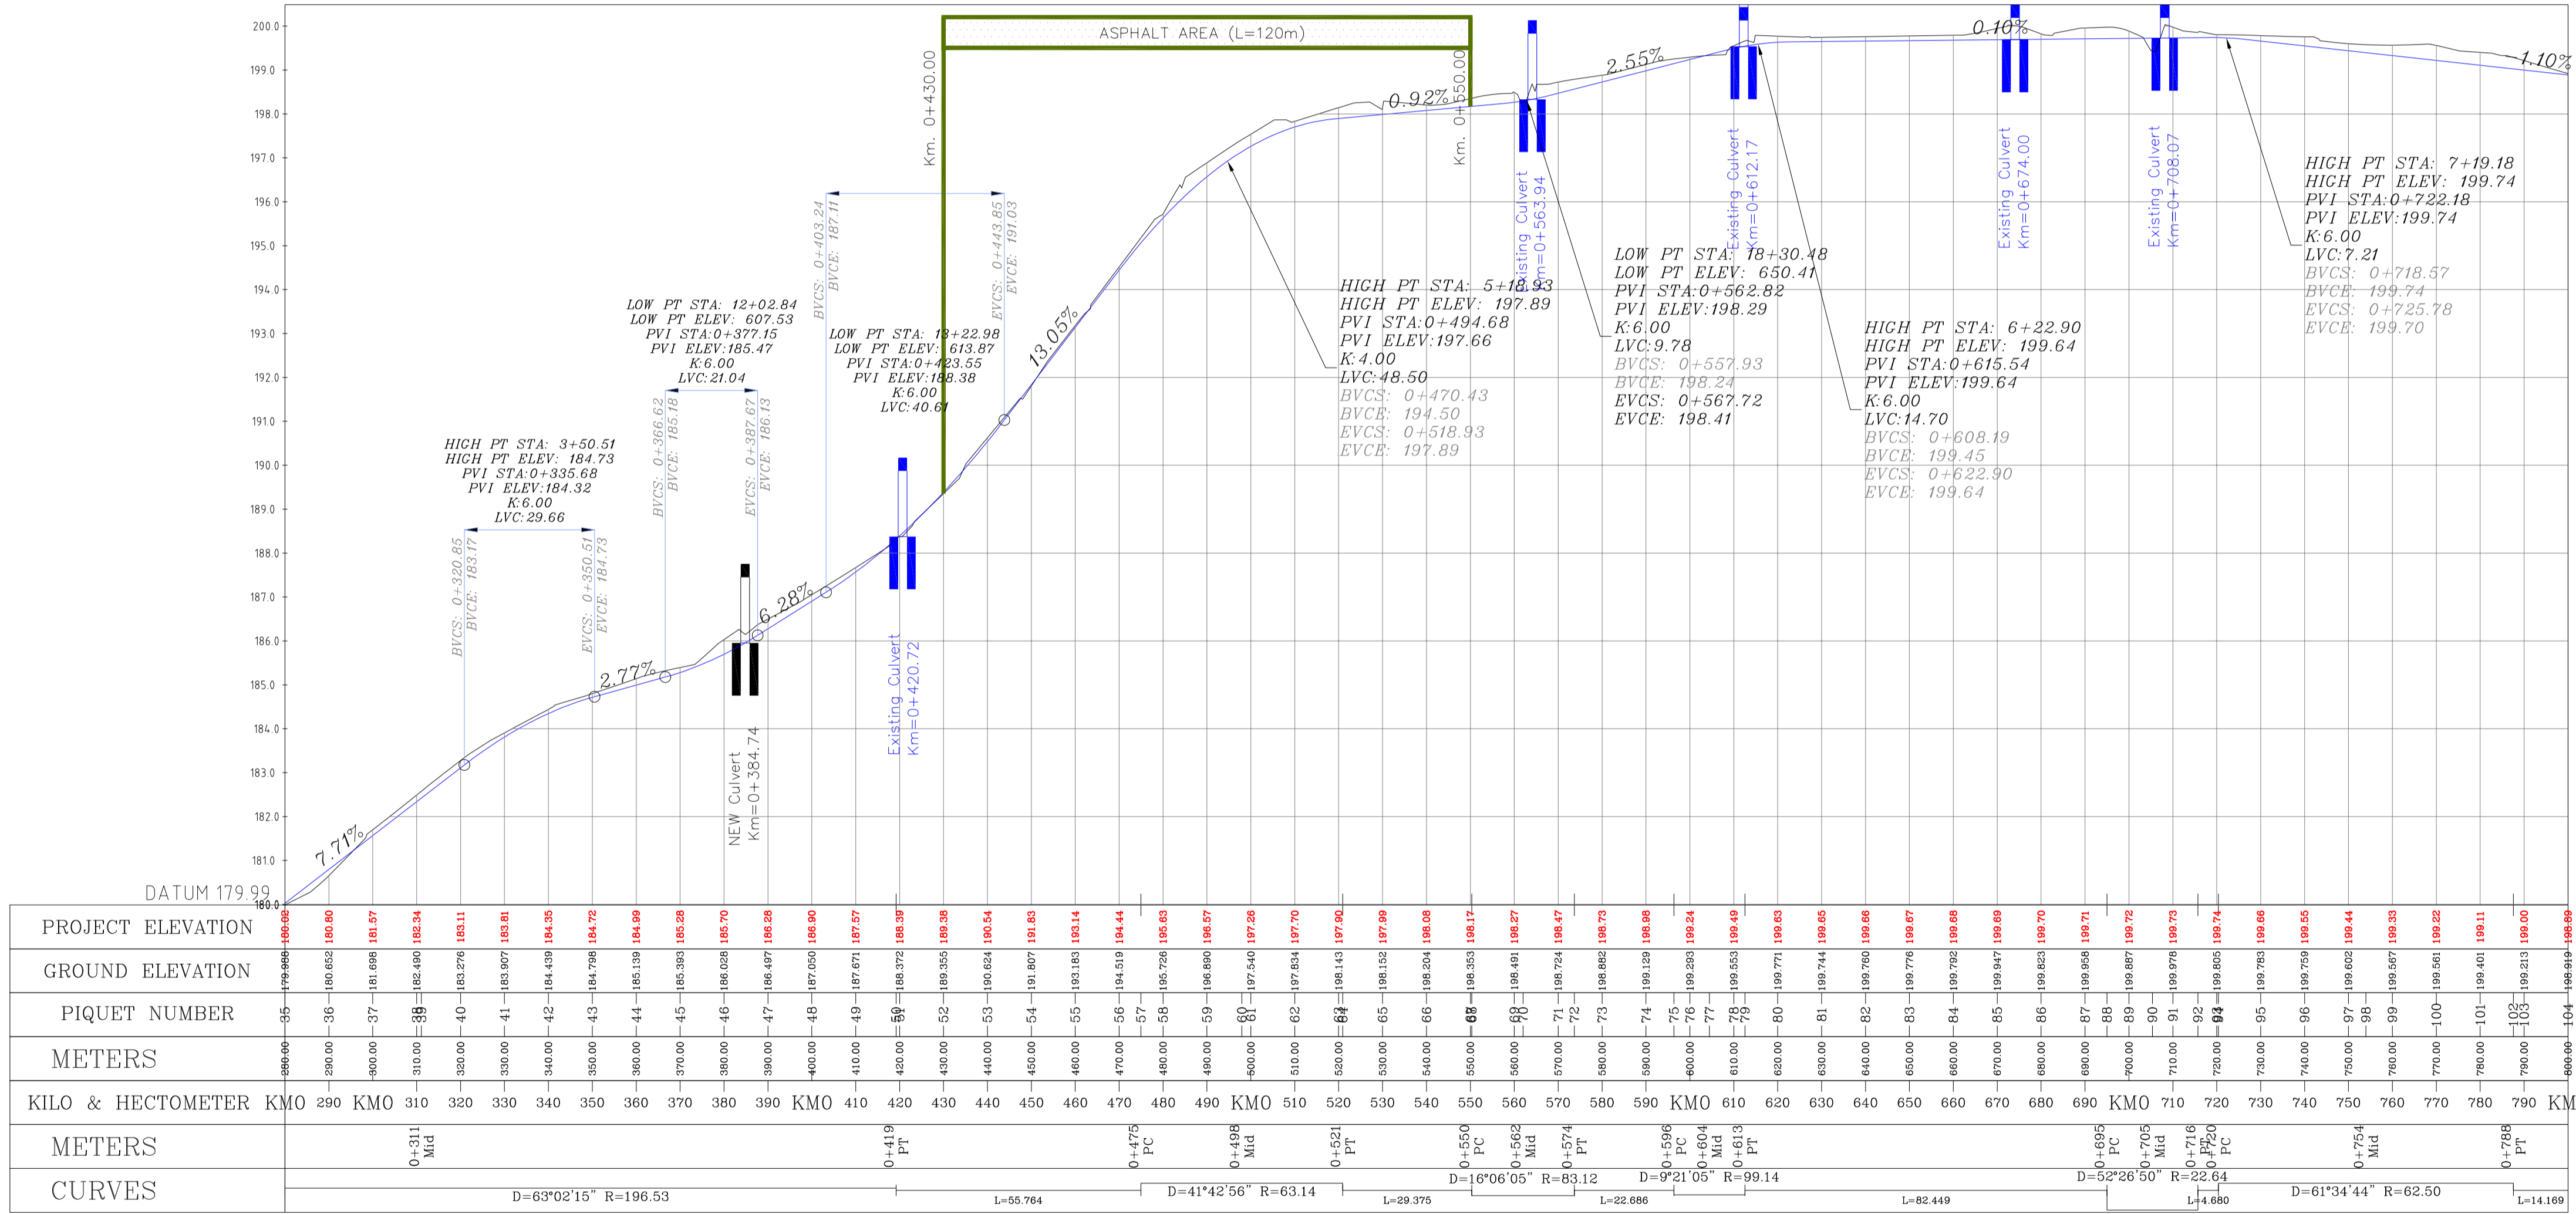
200.0
199.0
198.0
197.0
196.0
195.0
194.0
193.0
192.0
191.0
190.0
189.0
188.0
187.0
186.0
185.0
184.0
183.0
182.0
181.0
180.0

DATUM 179.99

ASPHALT AREA (L=120m)

Km. 0+430.00

Km. 0+550.00

7.71%
2.77%
6.28%
13.05%
0.92%
2.55%
0.10%
1.10%

HIGH PT STA: 3+50.51
HIGH PT ELEV: 184.73
PVI STA:0+335.68
PVI ELEV:184.32
K:6.00
LVC:29.66

BVCS: 0+320.85
BVCE: 183.17
EVCS: 0+350.51
EVCE: 184.73

LOW PT STA: 12+02.84
LOW PT ELEV: 607.53
PVI STA:0+377.15
PVI ELEV:185.47
K:6.00
LVC:21.04

BVCS: 0+366.62
BVCE: 185.18
EVCS: 0+387.67
EVCE: 186.13

NEW Culvert
Km=0+384.74

BVCS: 0+403.24
BVCE: 187.11

LOW PT STA: 13+22.98
LOW PT ELEV: 613.87
PVI STA:0+423.55
PVI ELEV:188.38
K:6.00
LVC:40.61

EVCS: 0+443.85
EVCE: 191.03

Existing Culvert
Km=0+420.72

HIGH PT STA: 5+18.93
HIGH PT ELEV: 197.89
PVI STA:0+494.68
PVI ELEV:197.66
K:4.00
LVC:48.50
BVCS: 0+470.43
BVCE: 194.50
EVCS: 0+518.93
EVCE: 197.89

Existing Culvert
Km=0+563.94

LOW PT STA: 18+30.48
LOW PT ELEV: 650.41
PVI STA:0+562.82
PVI ELEV:198.29
K:6.00
LVC:9.78
BVCS: 0+557.93
BVCE: 198.24
EVCS: 0+567.72
EVCE: 198.41

Existing Culvert
Km=0+612.17

HIGH PT STA: 6+22.90
HIGH PT ELEV: 199.64
PVI STA:0+615.54
PVI ELEV:199.64
K:6.00
LVC:14.70
BVCS: 0+608.19
BVCE: 199.45
EVCS: 0+622.90
EVCE: 199.64

Existing Culvert
Km=0+674.00

Existing Culvert
Km=0+708.07

HIGH PT STA: 7+19.18
HIGH PT ELEV: 199.74
PVI STA:0+722.18
PVI ELEV:199.74
K:6.00
LVC:7.21
BVCS: 0+718.57
BVCE: 199.74
EVCS: 0+725.78
EVCE: 199.70

PROJECT ELEVATION
180.02 180.80 181.57 182.34 183.11 183.81 184.35 184.72 184.99 185.28 185.70 186.28 186.90 187.57 188.37 189.38 190.54 191.83 193.14 194.44 195.63 196.57 197.26 197.70 197.90 197.99 198.08 198.17 198.27 198.47 198.73 198.98 199.24 199.49 199.63 199.65 199.66 199.67 199.68 199.69 199.70 199.71 199.72 199.73 199.74 199.66 199.55 199.44 199.33 199.22 199.11 199.00 198.89

GROUND ELEVATION
179.988 180.652 181.698 182.490 183.276 183.907 184.439 184.798 185.139 185.393 186.028 186.497 187.050 187.671 188.372 189.355 190.624 191.807 193.183 194.519 195.726 196.890 197.540 197.834 198.143 198.152 198.204 198.353 198.491 198.724 198.882 199.129 199.293 199.553 199.771 199.744 199.760 199.776 199.792 199.947 199.823 199.958 199.887 199.978 199.805 199.783 199.759 199.602 199.567 199.561 199.401 199.213 198.919

PIQUET NUMBER
35 36 37 38 39 40 41 42 43 44 45 46 47 48 49 50 51 52 53 54 55 56 57 58 59 60 61 62 63 64 65 66 67 68 69 70 71 72 73 74 75 76 77 78 79 80 81 82 83 84 85 86 87 88 89 90 91 92 93 94 95 96 97 98 99 100 101 102 103 104

METERS
280.00 290.00 300.00 310.00 320.00 330.00 340.00 350.00 360.00 370.00 380.00 390.00 400.00 410.00 420.00 430.00 440.00 450.00 460.00 470.00 480.00 490.00 500.00 510.00 520.00 530.00 540.00 550.00 560.00 570.00 580.00 590.00 600.00 610.00 620.00 630.00 640.00 650.00 660.00 670.00 680.00 690.00 700.00 710.00 720.00 730.00 740.00 750.00 760.00 770.00 780.00 790.00 800.00

KILO & HECTOMETER KM0 290 KM0 310 320 330 340 350 360 370 380 390 KM0 410 420 430 440 450 460 470 480 490 KM0 510 520 530 540 550 560 570 580 590 KM0 610 620 630 640 650 660 670 680 690 KM0 710 720 730 740 750 760 770 780 790 KM

METERS
0+311 Mid
0+419 PT
0+475 PC
0+498 Mid
0+521 PT
0+550 PC
0+562 Mid
0+574 PT
0+596 PC
0+604 Mid
0+613 PT
0+695 PC
0+705 Mid
0+716 PT
0+720 PC
0+754 Mid
0+788 PT

CURVES
D=63°02'15" R=196.53
L=55.764
D=41°42'56" R=63.14
L=29.375
D=16°06'05" R=83.12
L=22.686
D=9°21'05" R=99.14
L=82.449
D=52°26'50" R=22.64
L=4.680
D=61°34'44" R=62.50
L=14.169